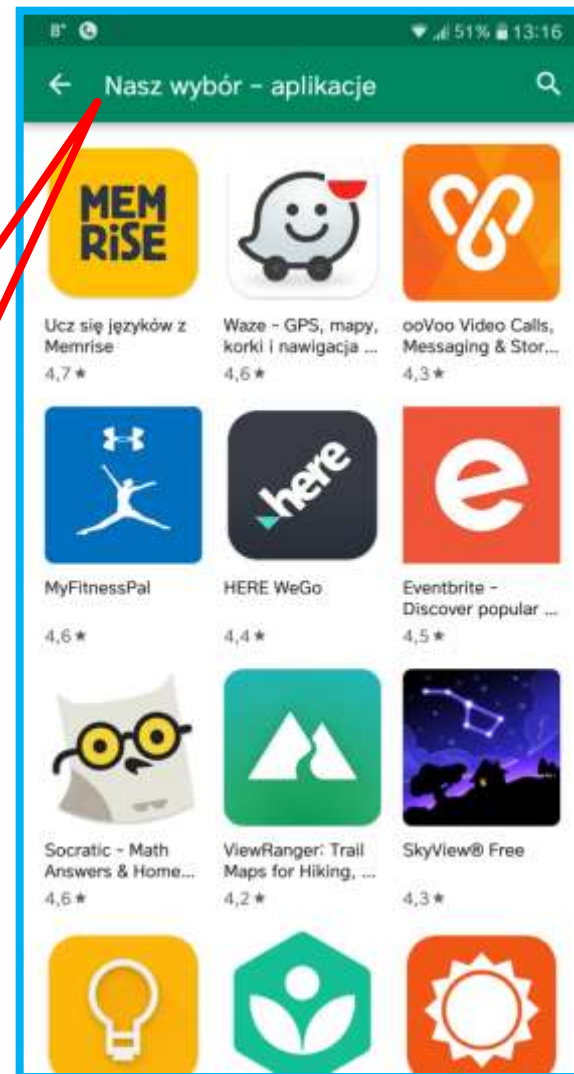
8° 51% 13:16

Nasz wybór - aplikacje

MEM RiSE

Ucz się języków z Memrise
4,7 ★

Waze - GPS, mapy, korki i nawigacja ...
4,6 ★

ooVoo Video Calls, Messaging & Stor...
4,3 ★

MyFitnessPal
4,6 ★

here

HERE WeGo
4,4 ★

Eventbrite - Discover popular ...
4,5 ★

Socratic - Math Answers & Home...
4,6 ★

ViewRanger: Trail Maps for Hiking, ...
4,2 ★

SkyView® Free
4,3 ★